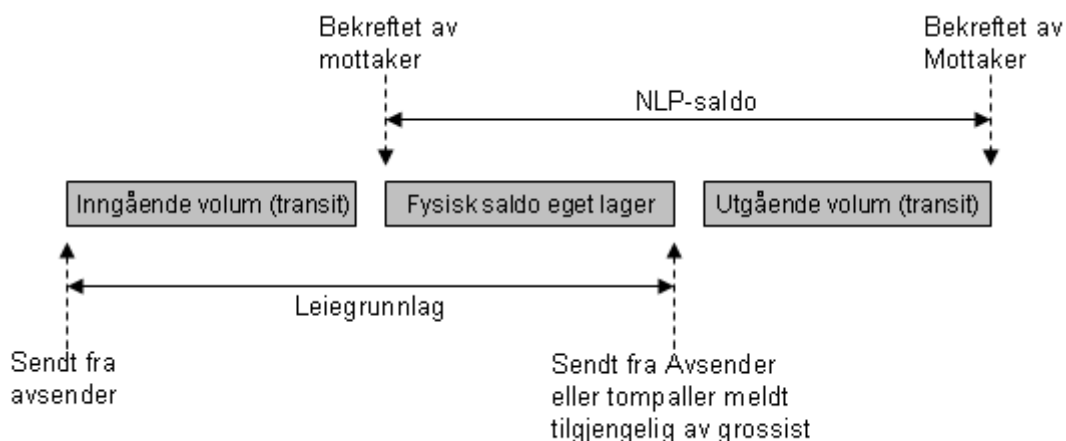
Bekreftet av mottaker

Bekreftet av Mottaker

NLP-saldo

Inngående volum (transit)

Fysisk saldo eget lager

Utgående volum (transit)

Leiegrunnlag

Sendt fra avsender

Sendt fra Avsender eller tompaller meldt tilgjengelig av grossist